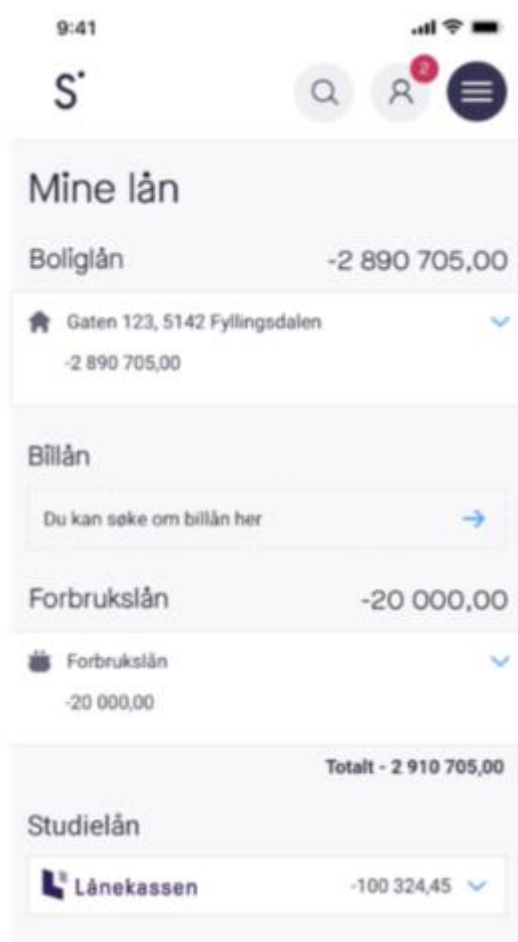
9:41

S'

2

Mine lån

Boliglån -2 890 705,00

Gaten 123, 5142 Fyllingsdalen

-2 890 705,00

Billån

Du kan søke om billån her

Forbrukslån -20 000,00

Forbrukslån

-20 000,00

Totalt - 2 910 705,00

Studielån

Lånekassen -100 324,45